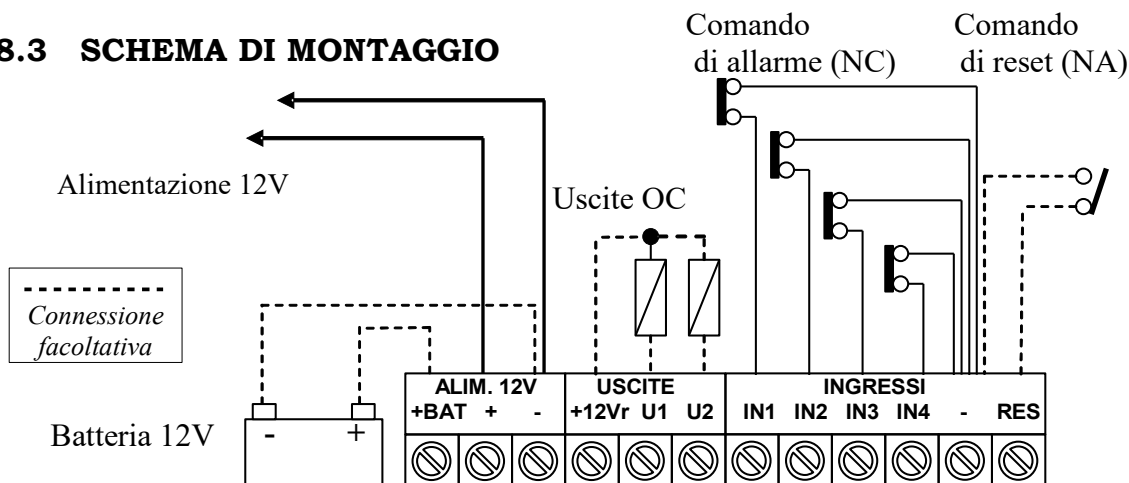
8.3 SCHEMA DI MONTAGGIO

Comando di allarme (NC)

Comando di reset (NA)

Alimentazione 12V

Uscite OC

Connessione facoltativa

| ALIM. 12V | | | USCITE | | | INGRESSI | | | | | |
|---|---|---|---|---|---|---|---|---|---|---|---|
| +BAT | + | - | +12Vr | U1 | U2 | IN1 | IN2 | IN3 | IN4 | - | RES |

Batteria 12V

-

+